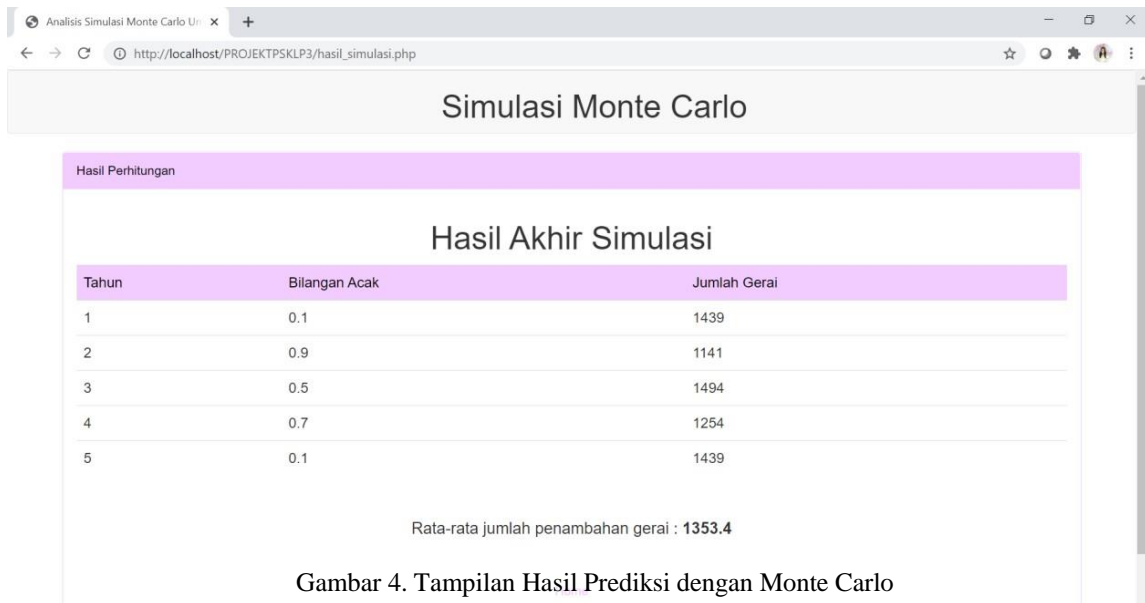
Analisis Simulasi Monte Carlo Un ×

http://localhost/PROJEKTPSKLP3/hasil_simulasi.php

Simulasi Monte Carlo

Hasil Perhitungan

Hasil Akhir Simulasi

| Tahun | Bilangan Acak | Jumlah Gerai |
|---|---|---|
| 1 | 0.1 | 1439 |
| 2 | 0.9 | 1141 |
| 3 | 0.5 | 1494 |
| 4 | 0.7 | 1254 |
| 5 | 0.1 | 1439 |

Rata-rata jumlah penambahan gerai : **1353.4**

Gambar 4. Tampilan Hasil Prediksi dengan Monte Carlo